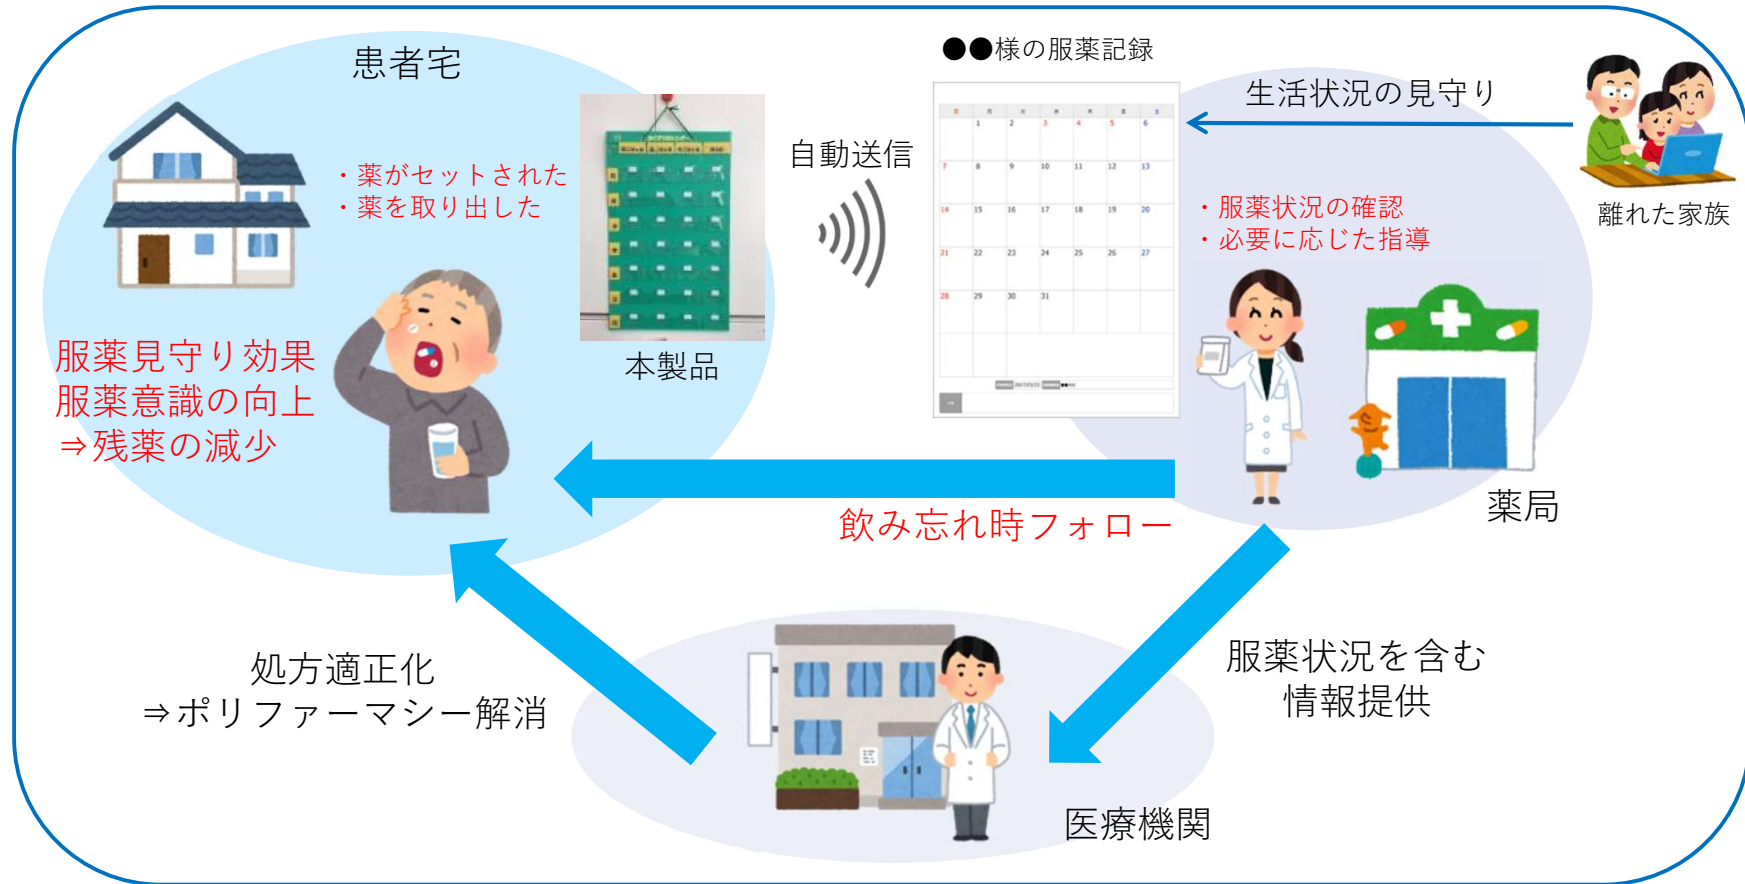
患者宅

・薬がセットされた
・薬を取り出した

服薬見守り効果
服薬意識の向上
⇒残薬の減少

本製品

自動送信

●●様の服薬記録

生活状況の見守り

離れた家族

・服薬状況の確認
・必要に応じた指導

薬局

飲み忘れ時フォロー

処方適正化
⇒ポリファーマシー解消

服薬状況を含む
情報提供

医療機関